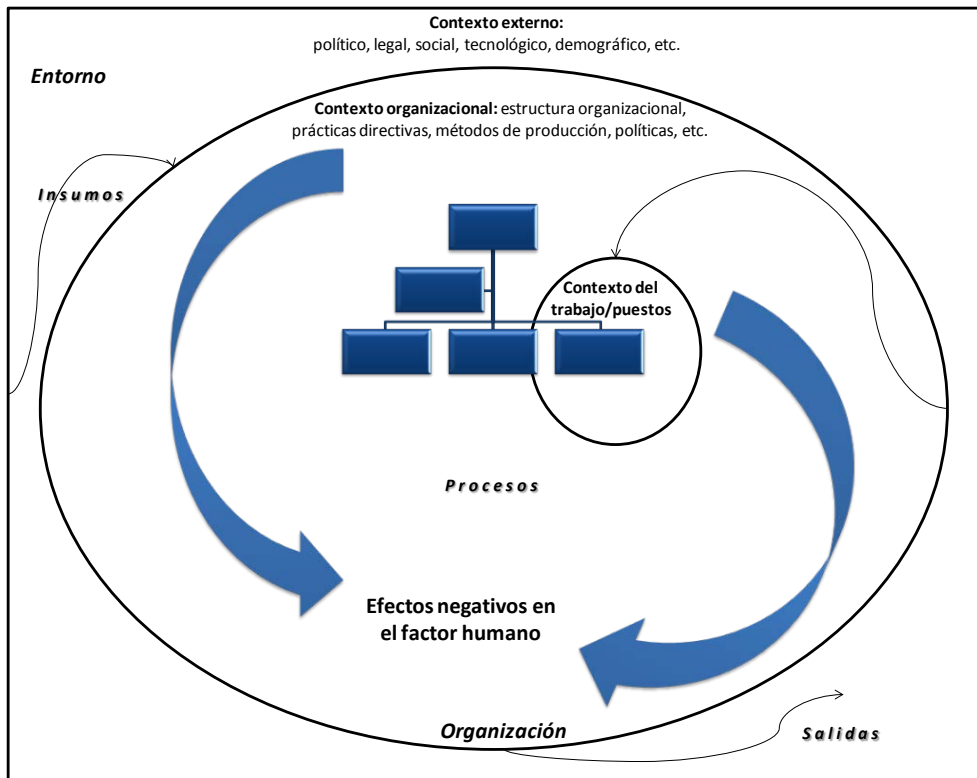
**Contexto externo:**
político, legal, social, tecnológico, demográfico, etc.

*Entorno*

**Contexto organizacional:** estructura organizacional, prácticas directivas, métodos de producción, políticas, etc.

*Insumos*

**Contexto del trabajo/puestos**

*Procesos*

**Efectos negativos en el factor humano**

*Organización*

*Salidas*